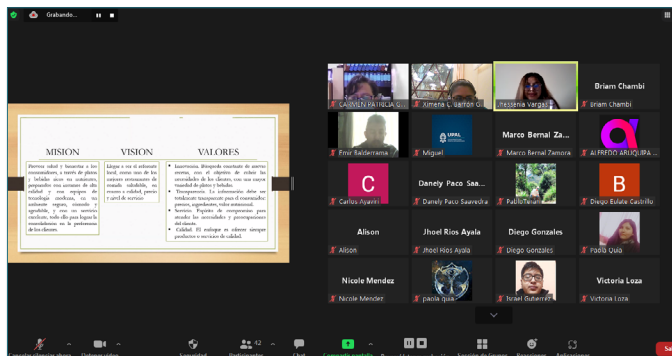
Grabando...

MISION

Brevar salud y bienestar a los consumidores, a través de platos y bebidas sanos no saturados, preparados con insumos de alta calidad y con equipos de tecnología apropiada, en un ambiente seguro, cómodo y agradable, y con un servicio excelente, todo ello para lograr la fidelización de los clientes.

VISION

Llegar a ser el restaurante local, como uno de los mejores restaurantes de comida saludable, en cuanto a calidad, precio y nivel de servicio

VALORES

• Innovación. Búsqueda constante de nuevas recetas, con el objetivo de cubrir las necesidades de los clientes, con una mayor variedad de platos y bebidas.
• Transparencia. La información debe ser totalmente transparente para el consumidor, precios, ingredientes, valor nutricional.
• Servicio. Espíritu de cooperación para atender las necesidades y preocupaciones del cliente.
• Calidad. El enfoque es ofrecer siempre productos o servicios de calidad.

CARMEN PATRICIA C...
Ximena C. Barrón G...
Yessenia Vargas
Briam Chambi
Briam Chambi
Emir Balderrama
Miguel
Marco Bernal Za...
Marco Bernal Zamora
ALFREDO ARUQUIPA ...
C
Carlos Ayaviri
Danely Paco Saa...
Danely Paco Saavedra
PabloTenan
B
Diego Eulate Castrillo
Alison
Alison
Jhoel Rios Ayala
Jhoel Rios Ayala
Diego Gonzales
Diego Gonzales
Paola Quia
Nicole Mendez
Nicole Mendez
paola quia
Israel Gutierrez
Victoria Loza
Victoria Loza

Cancelar silenciar ahora
Detener video
Seguridad
Participantes 42
Chat
Compartir pantalla
Sesión de Grupos
Reacciones
Aplicaciones
Sa